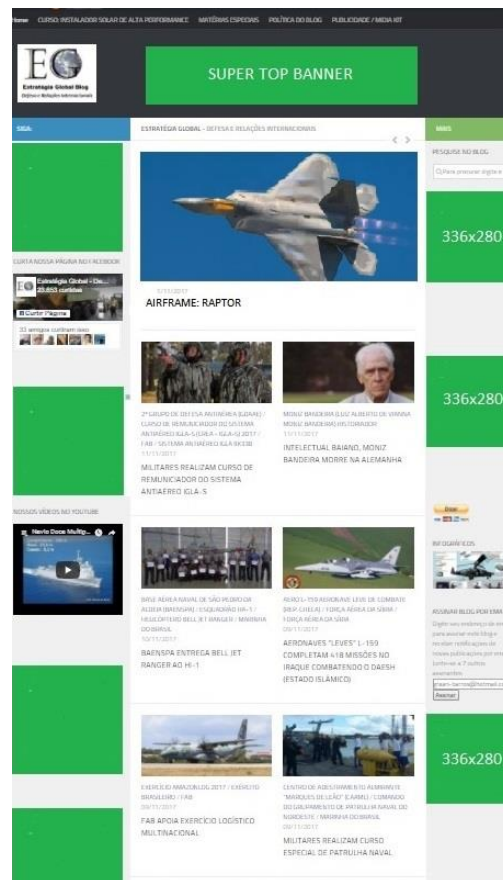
Home CURSO INSTALADOR SOLAR DE ALTA PERFORMANCE MATÉRIAS ESPECIAIS POLÍTICA DO BLOG PUBLICIDADE / MIDIA KIT

EG Estratégia Global Blog Defesa e Relações Internacionais

SUPER TOP BANNER

SIGA:

CURTA NOSSA PÁGINA NO FACEBOOK

Estratégia Global - De... 20.855 curtidas

Curtir Página

33 amigos curtiram isso

NOSSOS VÍDEOS NO YOUTUBE

Navio Doca Multip...

ESTRATÉGIA GLOBAL - DEFESA E RELAÇÕES INTERNACIONAIS

AIRFRAME: RAPTOR

2º GRUPO DE DEFESA ANTIAÉREA (2GDAAE) / CURSO DE REMUNICIADOR DO SISTEMA ANTIAÉREO IGLA-S/IGLA-S / IGLA-SJ 2017 / FAB / SISTEMA ANTIAÉREO IGLA 9K338
11/11/2017
MILITARES REALIZAM CURSO DE REMUNICIADOR DO SISTEMA ANTIAÉREO IGLA-S

MONIZ BANDEIRA (LUIZ ALBERTO DE VIANNA MONIZ BANDEIRA) HISTORIADOR
11/11/2017
INTELECTUAL BAIANO, MONIZ BANDEIRA MORRE NA ALEMANHA

BASE AÉREA NAVAL DE SÃO PEDRO DA ALDEIA (BAENSPA) / ESQUADRÃO HI-1 / HELICÓPTERO BELL JET RANGER / MARINHA DO BRASIL
10/11/2017
BAENSPA ENTREGA BELL JET RANGER AO HI-1

AERO L-159 ARMORAVE LEVE DE COMBATE (REP. CHECA) / FORÇA AÉREA DA SÍRIA / FORÇA AÉREA DA SÍRIA
09/11/2017
AERONAVES "LEVES" L-159 COMPLETAM 418 MISSÕES NO IRAQUE COMBATENDO O DAESH (ESTADO ISLÂMICO)

EXERCÍCIO AMAZONLOG 2017 / EXÉRCITO BRASILEIRO / FAB
09/11/2017
FAB APOIA EXERCÍCIO LOGÍSTICO MULTINACIONAL

CENTRO DE ADESTRAMENTO ALMIRANTE "MARQUES DE LEÃO" (CAAML) / COMANDO DO GRUPAMENTO DE PATRULHA NAVAL DO NORDESTE / MARINHA DO BRASIL
09/11/2017
MILITARES REALIZAM CURSO ESPECIAL DE PATRULHA NAVAL

MAIS
PESQUISE NO BLOG
Para procurar digite e
336x280
336x280
Doar
INFOGRÁFICOS
ASSINAR BLOG POR EMAIL
Digite seu endereço de email para assinar este blog e receber notificações de novas publicações por email.
Junte-se a 7 outros assinantes
Assinar
336x280